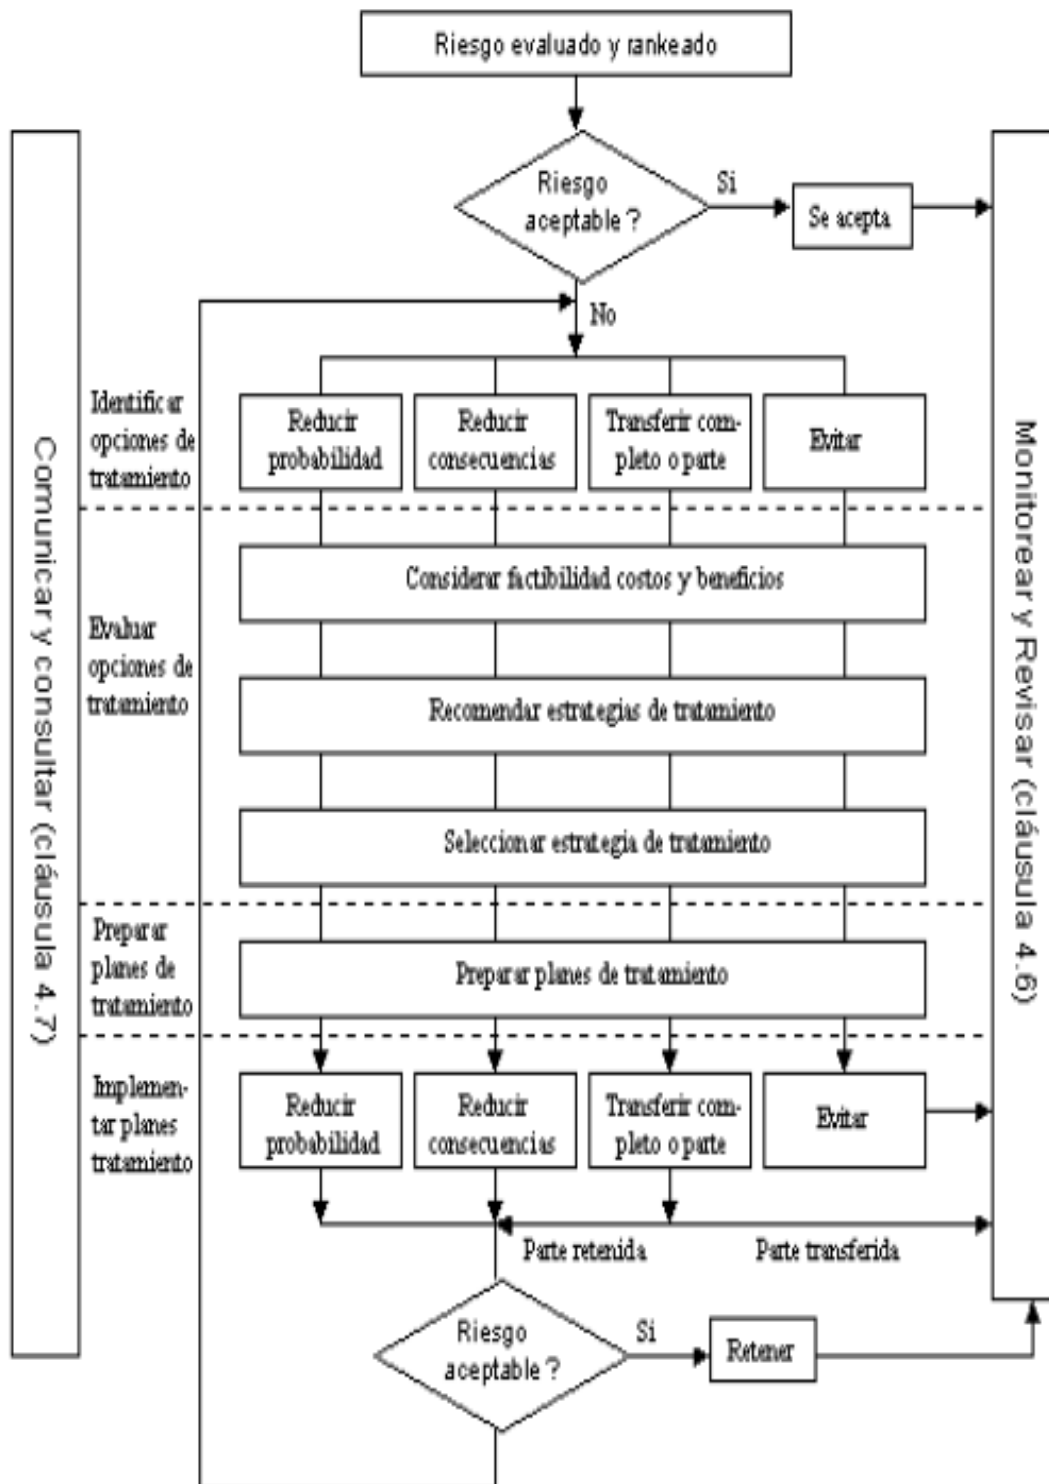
Riesgo evaluado y rankeado

Riesgo aceptable ?

Si

Se acepta

No

Comunicar y consultar (cláusula 4.7)

Monitorear y Revisar (cláusula 4.6)

Identificar opciones de tratamiento

Reducir probabilidad

Reducir consecuencias

Transferir completo o parte

Evitar

Evaluar opciones de tratamiento

Considerar factibilidad costos y beneficios

Recomendar estrategias de tratamiento

Seleccionar estrategia de tratamiento

Preparar planes de tratamiento

Preparar planes de tratamiento

Implementar planes tratamiento

Reducir probabilidad

Reducir consecuencias

Transferir completo o parte

Evitar

Parte retenida

Parte transferida

Riesgo aceptable ?

Si

Retener